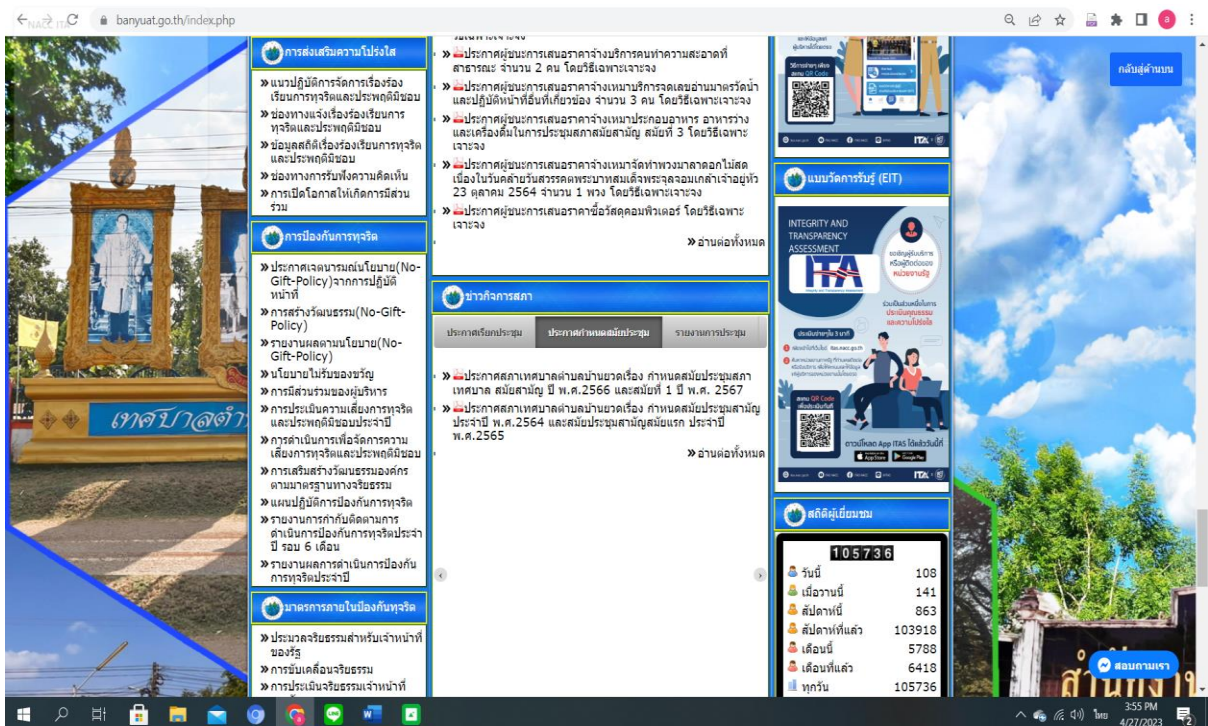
banyuat.go.th/index.php

การส่งเสริมความโปร่งใส

» แนวปฏิบัติการจัดการเรื่องร้องเรียนการทุจริตและประพฤติมิชอบ
» ช่องทางแจ้งเรื่องร้องเรียนการทุจริตและประพฤติมิชอบ
» ข้อมูลสถิติเรื่องร้องเรียนการทุจริตและประพฤติมิชอบ
» ช่องทางการรับฟังความคิดเห็น
» การเปิดโอกาสให้เกิดการมีส่วนร่วม

การป้องกันการทุจริต

» ประกาศเจตนารมณ์นโยบาย(No-Gift-Policy)จากการปฏิบัติหน้าที่
» การสร้างวัฒนธรรม(No-Gift-Policy)
» รายงานผลตามนโยบาย(No-Gift-Policy)
» นโยบายไม่รับของขวัญ
» การมีส่วนร่วมของผู้บริหาร
» การประเมินความเสี่ยงการทุจริตและประพฤติมิชอบประจำปี
» การดำเนินการเพื่อจัดการความเสี่ยงการทุจริตและประพฤติมิชอบ
» การเสริมสร้างวัฒนธรรมองค์กรตามมาตรฐานทางจริยธรรม
» แผนปฏิบัติการป้องกันการทุจริต
» รายงานการกำกับติดตามการดำเนินการป้องกันการทุจริตประจำปี รอบ 6 เดือน
» รายงานผลการดำเนินการป้องกันการทุจริตประจำปี

มาตรการภายในป้องกันทุจริต

» ประมวลจริยธรรมสำหรับเจ้าหน้าที่ของรัฐ
» การขับเคลื่อนจริยธรรม
» การประเมินจริยธรรมเจ้าหน้าที่

» ประกาศผู้ชนะการเสนอราคาจ้างบริการคนทำความสะอาดที่สาธารณะ จำนวน 2 คน โดยวิธีเฉพาะเจาะจง
» ประกาศผู้ชนะการเสนอราคาจ้างเหมาบริการจดเลขอ่านมาตรวัดน้ำและปฏิบัติหน้าที่อื่นที่เกี่ยวข้อง จำนวน 3 คน โดยวิธีเฉพาะเจาะจง
» ประกาศผู้ชนะการเสนอราคาจ้างเหมาประกอบอาหาร อาหารว่างและเครื่องดื่มในการประชุมสภาสมัยสามัญ สมัยที่ 3 โดยวิธีเฉพาะเจาะจง
» ประกาศผู้ชนะการเสนอราคาจ้างเหมาจัดทำพวงมาลาดอกไม้สดเนื่องในวันคล้ายวันสวรรคตพระบาทสมเด็จพระจุลจอมเกล้าเจ้าอยู่หัว 23 ตุลาคม 2564 จำนวน 1 พวง โดยวิธีเฉพาะเจาะจง
» ประกาศผู้ชนะการเสนอราคาซื้อวัสดุคอมพิวเตอร์ โดยวิธีเฉพาะเจาะจง
» อ่านต่อทั้งหมด

ข่าวกิจการสภา

ประกาศเรียกประชุม | ประกาศกำหนดสมัยประชุม | รายงานการประชุม

» ประกาศสภาเทศบาลตำบลบ้านยวดเรื่อง กำหนดสมัยประชุมสภาเทศบาล สมัยสามัญ ปี พ.ศ.2566 และสมัยที่ 1 ปี พ.ศ. 2567
» ประกาศสภาเทศบาลตำบลบ้านยวดเรื่อง กำหนดสมัยประชุมสามัญประจำปี พ.ศ.2564 และสมัยประชุมสามัญสมัยแรก ประจำปี พ.ศ.2565
» อ่านต่อทั้งหมด

แบบวัดการรับรู้ (EIT)

INTEGRITY AND TRANSPARENCY ASSESSMENT
ITA

สถิติผู้เยี่ยมชม

105736
วันนี้ 108
เมื่อวานนี้ 141
สัปดาห์นี้ 863
สัปดาห์ที่แล้ว 103918
เดือนนี้ 5788
เดือนที่แล้ว 6418
ทุกวัน 105736

กลับสู่ด้านบน
สอบถามเรา

เทศบาลตำ

3:55 PM
4/27/2023
ไทย